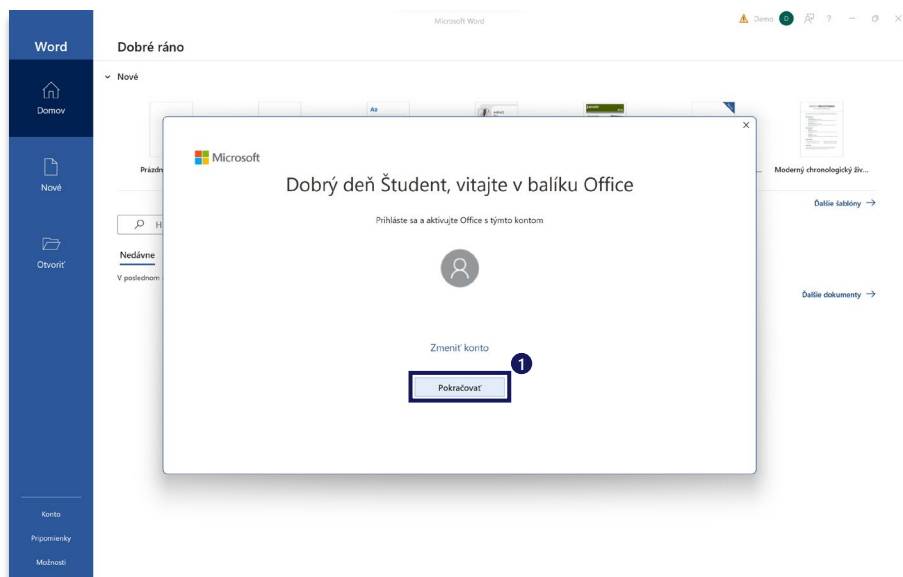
Microsoft Word

Demo D ?

Word

Domov

Nové

Otvoriť

Konto

Pripomienky

Možnosti

Dobré ráno

Nové

Prázdn

Moderný chronologický živ...

Ďalšie šablóny →

H

Nedávne

V poslednom

Ďalšie dokumenty →

Microsoft

Dobrý deň Študent, vitajte v balíku Office

Prihláste sa a aktivujte Office s týmto kontom

Zmeniť konto

1

Pokračovať